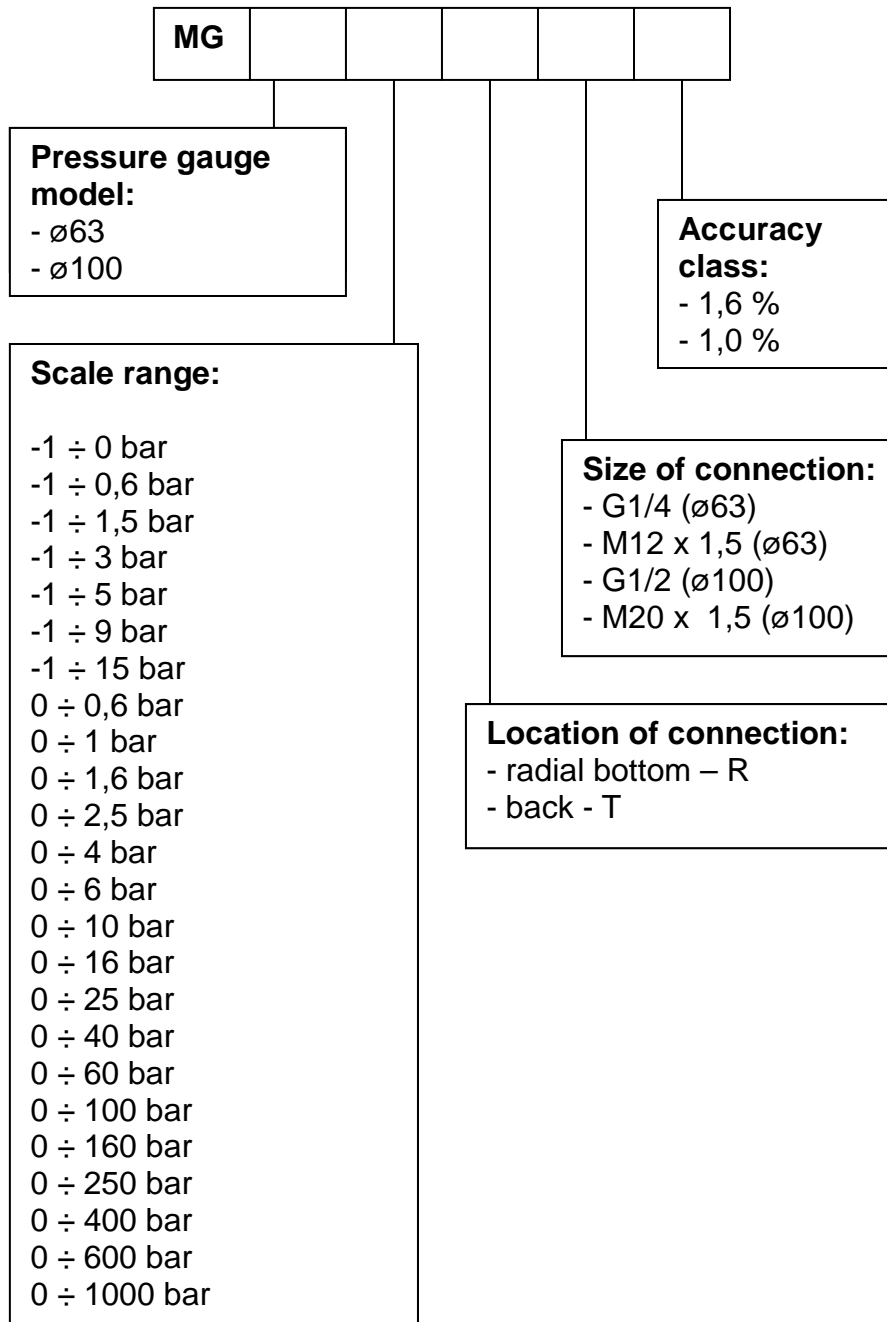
MG

Pressure gauge model:
- ø63
- ø100

Accuracy class:
- 1,6 %
- 1,0 %

Scale range:

-1 ÷ 0 bar
-1 ÷ 0,6 bar
-1 ÷ 1,5 bar
-1 ÷ 3 bar
-1 ÷ 5 bar
-1 ÷ 9 bar
-1 ÷ 15 bar
0 ÷ 0,6 bar
0 ÷ 1 bar
0 ÷ 1,6 bar
0 ÷ 2,5 bar
0 ÷ 4 bar
0 ÷ 6 bar
0 ÷ 10 bar
0 ÷ 16 bar
0 ÷ 25 bar
0 ÷ 40 bar
0 ÷ 60 bar
0 ÷ 100 bar
0 ÷ 160 bar
0 ÷ 250 bar
0 ÷ 400 bar
0 ÷ 600 bar
0 ÷ 1000 bar

Size of connection:
- G1/4 (ø63)
- M12 x 1,5 (ø63)
- G1/2 (ø100)
- M20 x 1,5 (ø100)

Location of connection:
- radial bottom – R
- back - T